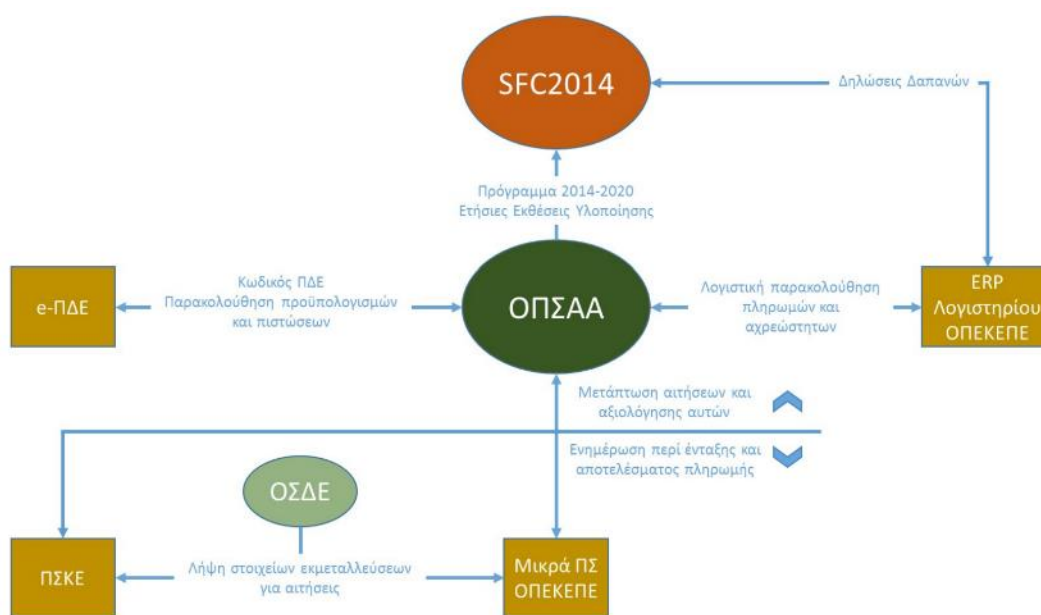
SFC2014

Δηλώσεις Δαπανών

Πρόγραμμα 2014-2020
Ετήσιες Εκθέσεις Υλοποίησης

e-ΠΔΕ

Κωδικός ΠΔΕ
Παρακολούθηση προϋπολογισμών και πιστώσεων

ΟΠΣΑΑ

Λογιστική παρακολούθηση πληρωμών και αχρεώστητων

ERP
Λογιστηρίου
ΟΠΕΚΕΠΕ

Μετάπτωση αιτήσεων και αξιολόγησης αυτών

Ενημέρωση περί ένταξης και αποτελέσματος πληρωμής

ΟΣΔΕ

ΠΣΚΕ

Λήψη στοιχείων εκμεταλλεύσεων για αιτήσεις

Μικρά ΠΣ
ΟΠΕΚΕΠΕ